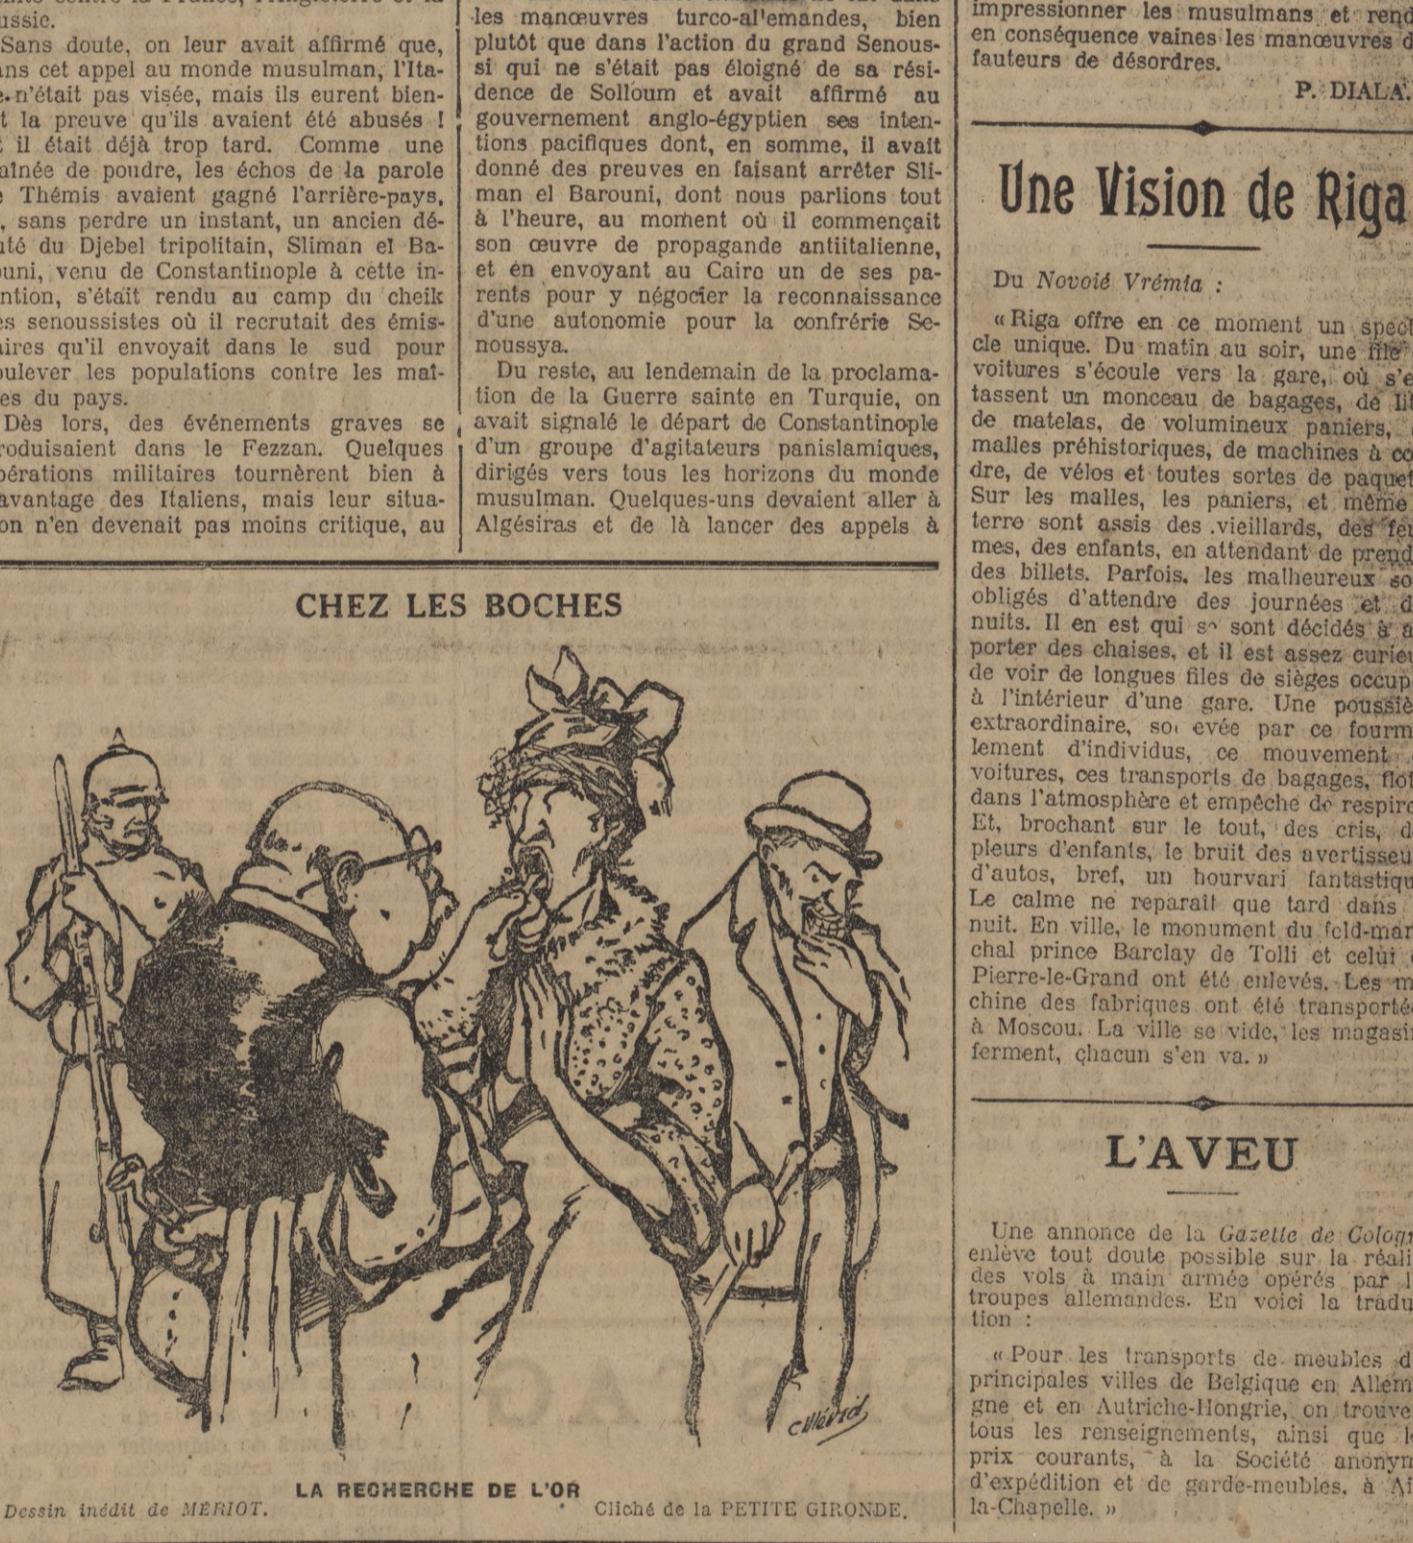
ussie.
Sans doute, on leur avait affirmé que, ans cet appel au monde musulman, l'Italie n'était pas visée, mais ils eurent bientôt la preuve qu'ils avaient été abusés ! il était déjà trop tard. Comme une traînée de poudre, les échos de la parole e Thémis avaient gagné l'arrière-pays, , sans perdre un instant, un ancien député du Djebel tripolitain, Sliman el Barouni, venu de Constantinople à cette intention, s'était rendu au camp du cheik es senoussistes où il recrutait des émissaires qu'il envoyait dans le sud pour soulever les populations contre les maîtres du pays.
Dès lors, des événements graves se produisaient dans le Fezzan. Quelques opérations militaires tournèrent bien à l'avantage des Italiens, mais leur situation n'en devenait pas moins critique, au

les manœuvres turco-allemandes, bien plutôt que dans l'action du grand Senoussi qui ne s'était pas éloigné de sa résidence de Solloum et avait affirmé au gouvernement anglo-égyptien ses intentions pacifiques dont, en somme, il avait donné des preuves en faisant arrêter Sliman el Barouni, dont nous parlions tout à l'heure, au moment où il commençait son œuvre de propagande antiitalienne, et en envoyant au Caire un de ses parents pour y négocier la reconnaissance d'une autonomie pour la confrérie Senoussya.
Du reste, au lendemain de la proclamation de la Guerre sainte en Turquie, on avait signalé le départ de Constantinople d'un groupe d'agitateurs panislamiques, dirigés vers tous les horizons du monde musulman. Quelques-uns devaient aller à Algésiras et de là lancer des appels à

impressionner les musulmans et rend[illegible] en conséquence vaines les manœuvres d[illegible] fauteurs de désordres.
P. DIALA.

Une Vision de Riga

Du Novoié Vrémia :
« Riga offre en ce moment un spect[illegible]cle unique. Du matin au soir, une file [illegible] voitures s'écoule vers la gare, où s'e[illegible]tassent un monceau de bagages, de li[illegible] de matelas, de volumineux paniers, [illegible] malles préhistoriques, de machines à co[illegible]dre, de vélos et toutes sortes de paquet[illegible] Sur les malles, les paniers, et même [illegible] terre sont assis des vieillards, des fem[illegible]mes, des enfants, en attendant de prend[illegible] des billets. Parfois, les malheureux so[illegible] obligés d'attendre des journées et d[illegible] nuits. Il en est qui se sont décidés à a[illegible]porter des chaises, et il est assez curieu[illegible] de voir de longues files de sièges occup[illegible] à l'intérieur d'une gare. Une poussiè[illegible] extraordinaire, soulevée par ce fourm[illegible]lement d'individus, ce mouvement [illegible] voitures, ces transports de bagages, flot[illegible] dans l'atmosphère et empêche de respir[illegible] Et, brochant sur le tout, des cris, d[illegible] pleurs d'enfants, le bruit des avertisseu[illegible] d'autos, bref, un hourvari fantastiqu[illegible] Le calme ne reparait que tard dans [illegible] nuit. En ville, le monument du feld-mar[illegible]chal prince Barclay de Tolli et celui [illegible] Pierre-le-Grand ont été enlevés. Les m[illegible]chine des fabriques ont été transporté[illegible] à Moscou. La ville se vide, les magasi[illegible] ferment, chacun s'en va. »

L'AVEU

Une annonce de la Gazette de Colog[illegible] enlève tout doute possible sur la réali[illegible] des vols à main armée opérés par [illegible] troupes allemandes. En voici la tradu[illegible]tion :
« Pour les transports de meubles d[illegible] principales villes de Belgique en Allem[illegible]gne et en Autriche-Hongrie, on trouve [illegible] tous les renseignements, ainsi que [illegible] prix courants, à la Société anonym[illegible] d'expédition et de garde-meubles, à Ai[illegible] la-Chapelle. »

CHEZ LES BOCHES

C. Mériot

LA RECHERCHE DE L'OR
Dessin inédit de MÉRIOT.
Cliché de la PETITE GIRONDE.